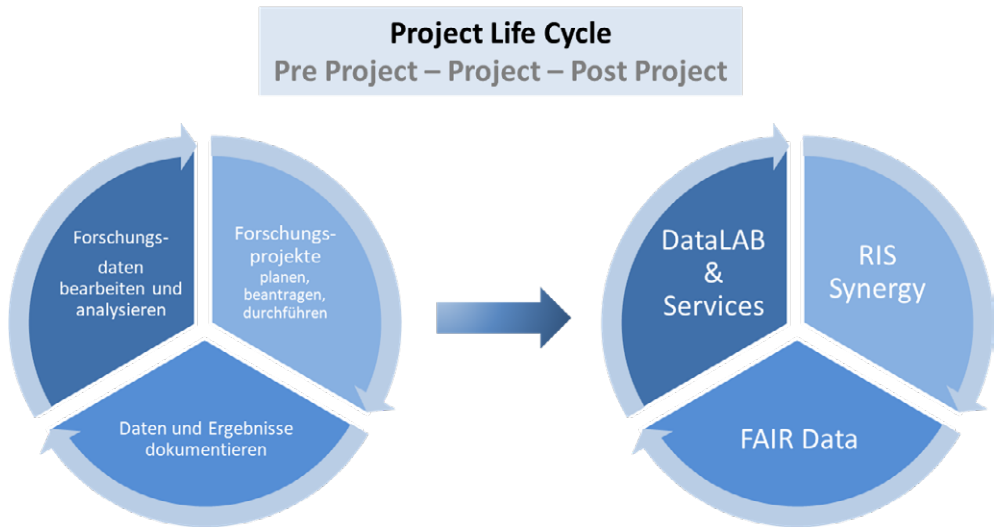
Project Life Cycle
Pre Project – Project – Post Project

Forschungsdaten bearbeiten und analysieren

Forschungsprojekte planen, beantragen, durchführen

Daten und Ergebnisse dokumentieren

DataLAB & Services

RIS Synergy

FAIR Data